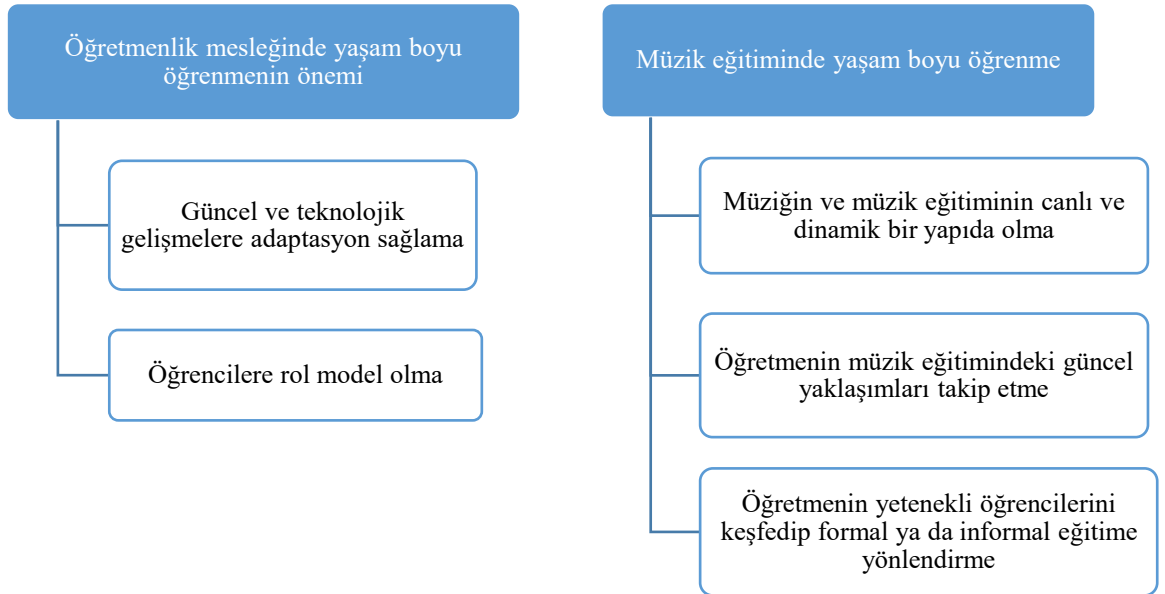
Öğretmenlik mesleğinde yaşam boyu öğrenmenin önemi

Güncel ve teknolojik gelişmelere adaptasyon sağlama

Öğrencilere rol model olma

Müzik eğitiminde yaşam boyu öğrenme

Müziğin ve müzik eğitiminin canlı ve dinamik bir yapıda olma

Öğretmenin müzik eğitimindeki güncel yaklaşımları takip etme

Öğretmenin yetenekli öğrencilerini keşfedip formal ya da informal eğitime yönlendirme